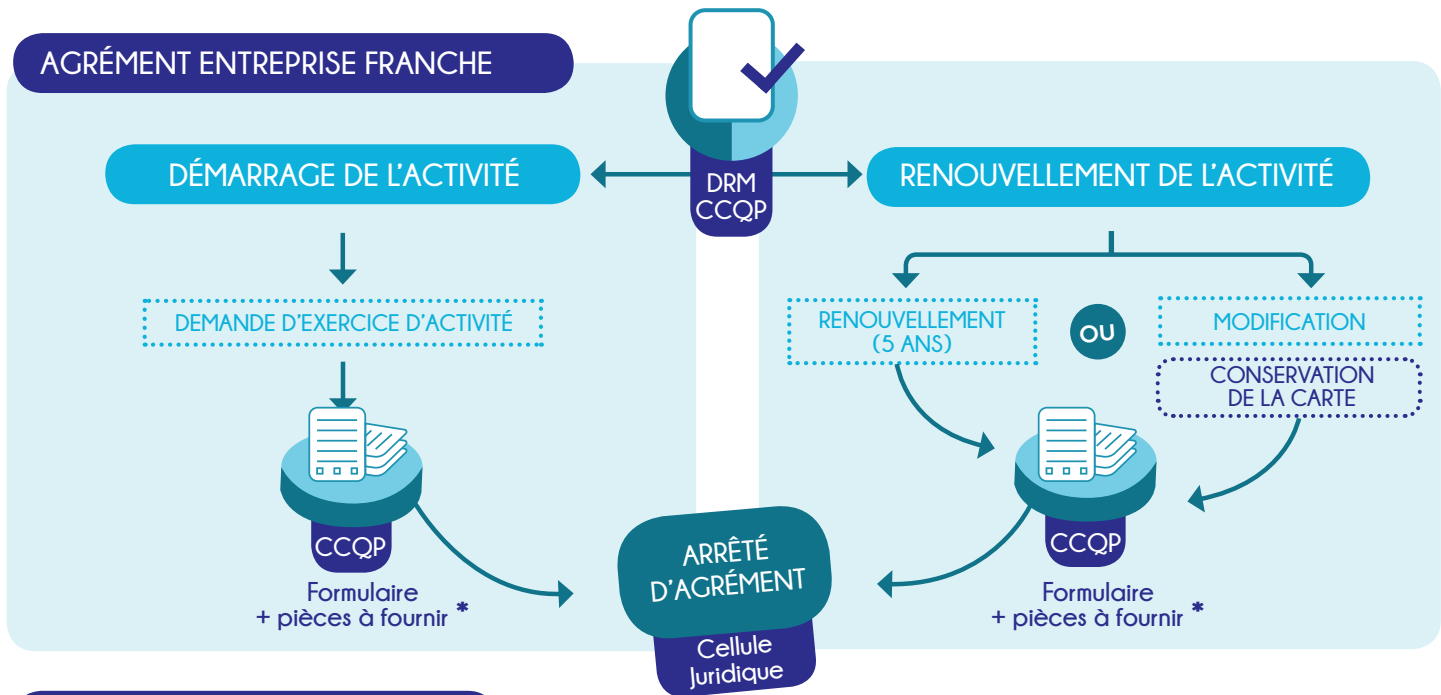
AGRÉMENT ENTREPRISE FRANCHE

DRM
CCQP

DÉMARRAGE DE L'ACTIVITÉ

RENOUVELLEMENT DE L'ACTIVITÉ

DEMANDE D'EXERCICE D'ACTIVITÉ

RENOUVELLEMENT
(5 ANS)

OU

MODIFICATION

CONSERVATION
DE LA CARTE

CCQP

Formulaire
+ pièces à fournir *

ARRÊTÉ
D'AGRÉMENT

Cellule
Juridique

CCQP

Formulaire
+ pièces à fournir *